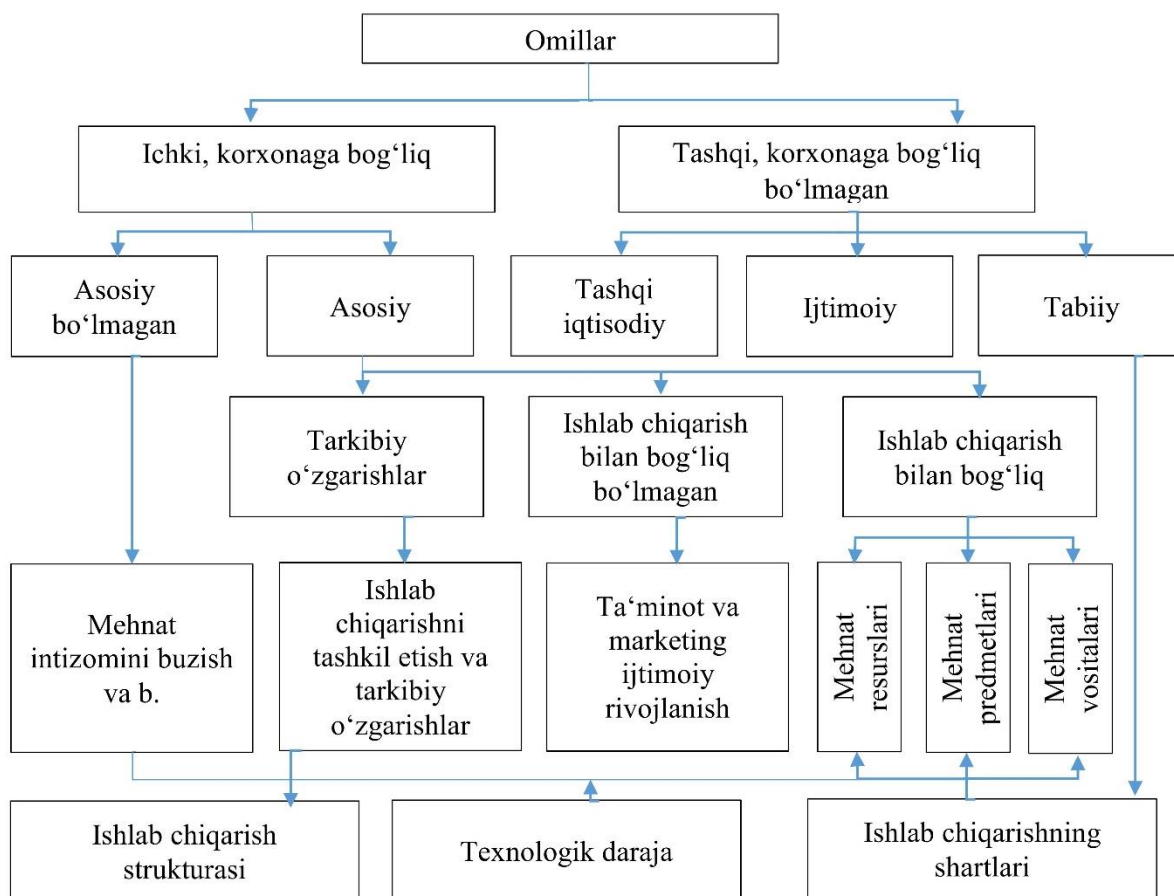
Omillar

Ichki, korxonaga bog‘liq

Tashqi, korxonaga bog‘liq bo‘lmagan

Asosiy bo‘lmagan

Asosiy

Tashqi iqtisodiy

Ijtimoiy

Tabiiy

Tarkibiy o‘zgarishlar

Ishlab chiqarish bilan bog‘liq bo‘lmagan

Ishlab chiqarish bilan bog‘liq

Mehnat intizomini buzish va b.

Ishlab chiqarishni tashkil etish va tarkibiy o‘zgarishlar

Ta‘minot va marketing ijtimoiy rivojlanish

Mehnat resurslari

Mehnat predmetlari

Mehnat vositalari

Ishlab chiqarish strukturasi

Texnologik daraja

Ishlab chiqarishning shartlari